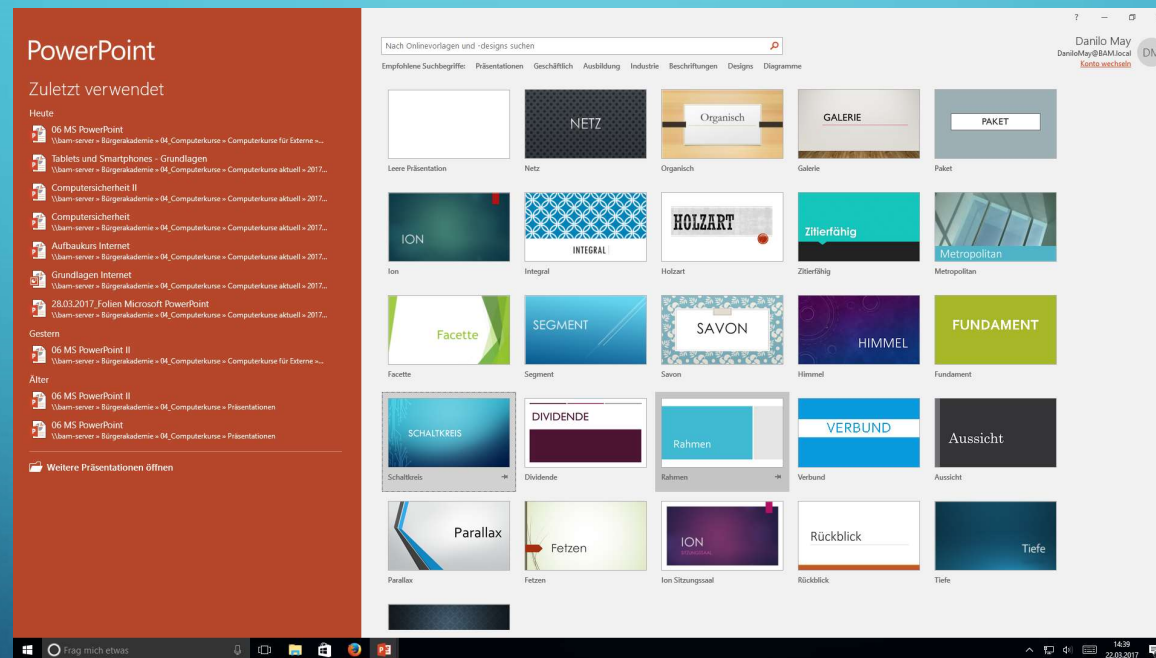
PowerPoint

Zuletzt verwendet

Heute

06 MS PowerPoint
\\bam-server » Bürgerakademie » 04_Computerkurse » Computerkurse für Externe »...

Tablets und Smartphones - Grundlagen
\\bam-server » Bürgerakademie » 04_Computerkurse » Computerkurse aktuell » 2017...

Computersicherheit II
\\bam-server » Bürgerakademie » 04_Computerkurse » Computerkurse aktuell » 2017...

Computersicherheit
\\bam-server » Bürgerakademie » 04_Computerkurse » Computerkurse aktuell » 2017...

Aufbaukurs Internet
\\bam-server » Bürgerakademie » 04_Computerkurse » Computerkurse aktuell » 2017...

Grundlagen Internet
\\bam-server » Bürgerakademie » 04_Computerkurse » Computerkurse aktuell » 2017...

28.03.2017_Folien Microsoft PowerPoint
\\bam-server » Bürgerakademie » 04_Computerkurse » Computerkurse aktuell » 2017...

Gestern

06 MS PowerPoint II
\\bam-server » Bürgerakademie » 04_Computerkurse » Computerkurse für Externe »...

Älter

06 MS PowerPoint II
\\bam-server » Bürgerakademie » 04_Computerkurse » Präsentationen

06 MS PowerPoint
\\bam-server » Bürgerakademie » 04_Computerkurse » Präsentationen

Weitere Präsentationen öffnen

Nach Onlinevorlagen und -designs suchen

Empfohlene Suchbegriffe: Präsentationen Geschäftlich Ausbildung Industrie Beschriftungen Designs Diagramme

? — 

Danilo May
DaniloMay@BAM.local
Konto wechseln
DM

Leere Präsentation
NETZ
Netz
Organisch
Organisch
GALERIE
Galerie
PAKET
Paket

ION
Ion
INTEGRAL
Integral
HOLZART
Holzart
Zitierfähig
Zitierfähig
Metropolitan
Metropolitan

Facette
Facette
SEGMENT
Segment
SAVON
Savon
HIMMEL
Himmel
FUNDAMENT
Fundament

SCHALTKREIS
Schaltkreis
DIVIDENDE
Dividende
Rahmen
Rahmen
VERBUND
Verbund
Aussicht
Aussicht

Parallax
Parallax
Fetzen
Fetzen
ION
Ion Sitzungssaal
Rückblick
Rückblick
Tiefe
Tiefe

Frag mich etwas

14:39
22.03.2017